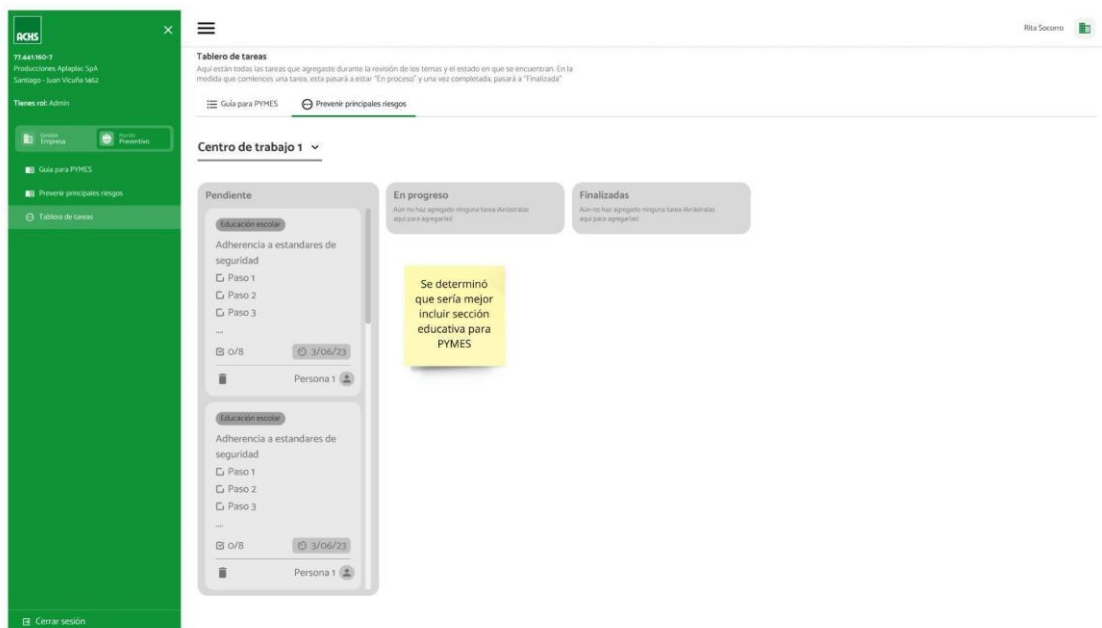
ACHS

77.441.160-7
Producciones Aplaplac SpA
Santiago - Juan Vicuña 1462

Tienes rol: Admin

Gestión Empresa
Mundo Preventivo

Guía para PYMES
Prevenir principales riesgos
Tablero de tareas

Cerrar sesión

Rita Socorro

Tablero de tareas
Aquí están todas las tareas que agregaste durante la revisión de los temas y el estado en que se encuentran. En la medida que comiences una tarea, esta pasará a estar "En proceso" y una vez completada, pasará a "Finalizada"

Guía para PYMES
Prevenir principales riesgos

Centro de trabajo 1

Pendiente

Educación escolar
Adherencia a estandares de seguridad
Paso 1
Paso 2
Paso 3
...
0/8
3/06/23
Persona 1

Educación escolar
Adherencia a estandares de seguridad
Paso 1
Paso 2
Paso 3
...
0/8
3/06/23
Persona 1

En progreso
Aún no haz agregado ninguna tarea ¡Arrástrala aquí para agregarla!

Finalizadas
Aún no haz agregado ninguna tarea ¡Arrástrala aquí para agregarla!

Se determinó que sería mejor incluir sección educativa para PYMES